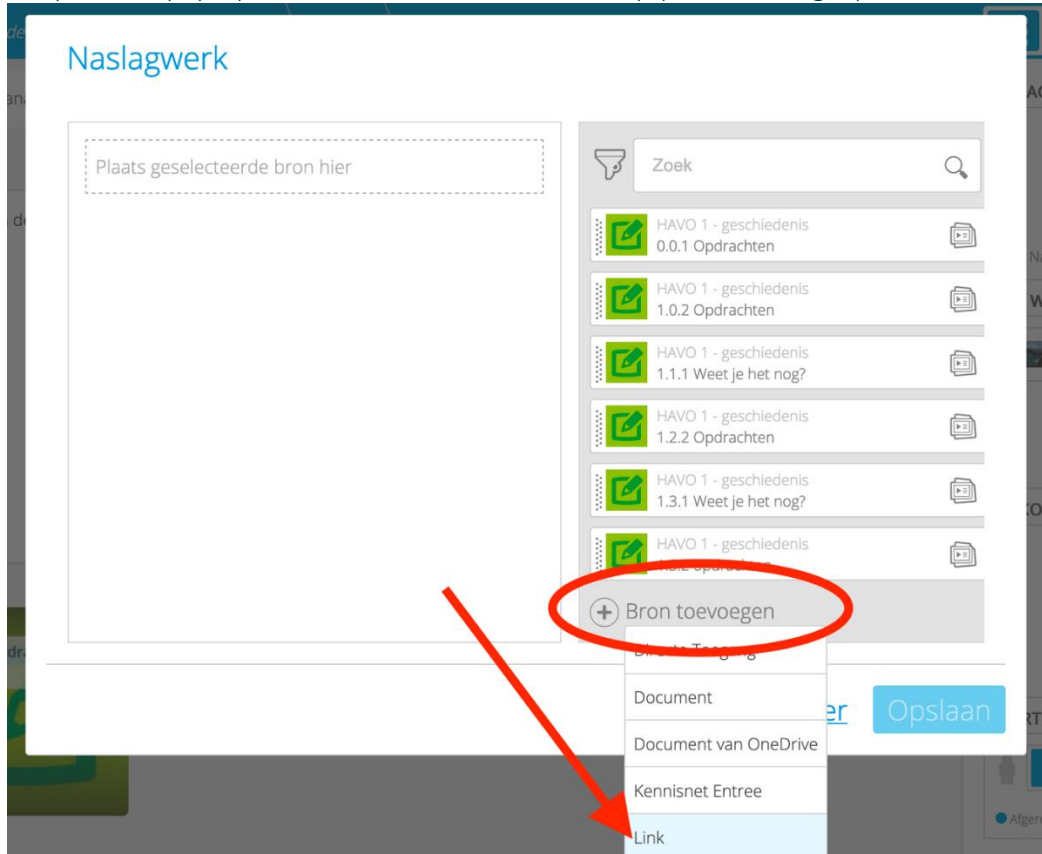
Naslagwerk

Plaats geselecteerde bron hier

Zoek

HAVO 1 - geschiedenis
0.0.1 Opdrachten

HAVO 1 - geschiedenis
1.0.2 Opdrachten

HAVO 1 - geschiedenis
1.1.1 Weet je het nog?

HAVO 1 - geschiedenis
1.2.2 Opdrachten

HAVO 1 - geschiedenis
1.3.1 Weet je het nog?

HAVO 1 - geschiedenis
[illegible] Opdrachten

Bron toevoegen

Directe Toegang
Document
Document van OneDrive
Kennisnet Entree
Link

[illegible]er
Opslaan